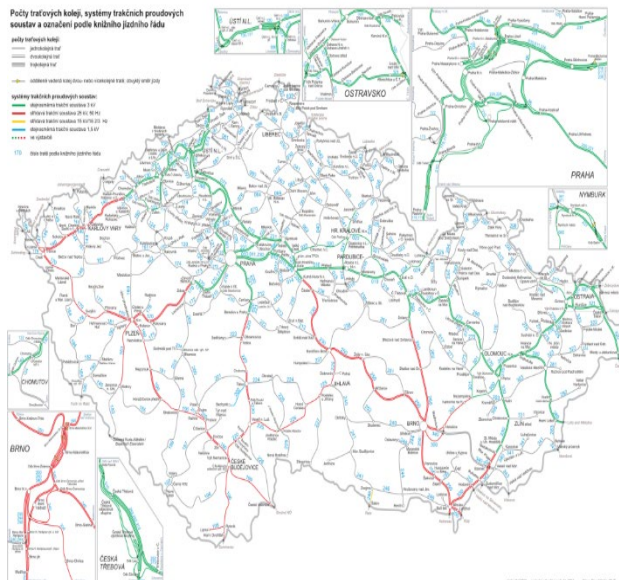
Počty traťových kolejí, systémy trakčních proudových soustav a označení podle knižního jízdního řádu

počty traťových kolejí:
jednokolejná trať
dvoukolejná trať
trojkolejná trať

oddělené vedení koleji dvou- nebo vícekolejné trati; šipky směr jízdy

systémy trakčních proudových soustav:
stejnosměrná trakční soustava 3 kV
střídavá trakční soustava 25 kV, 50 Hz
střídavá trakční soustava 15 kV, 16,7 Hz
stejnosměrná trakční soustava 1,5 kV
ve výstavbě

170 číslo tratě podle knižního jízdního řádu

ÚSTÍ N.L.
OSTRAVSKO
PRAHA
NYMBURK
LIBEREC
HR. KRÁLOVÉ
PARDUBICE
KARLOVY VARY
PLZEŇ
OSTRAVA
OLOMOUC
ZLÍN
JIHLAVA
BRNO
ČESKÉ BUDĚJOVICE
CHOMUTOV
BRNO
ČESKÁ TŘEBOVÁ